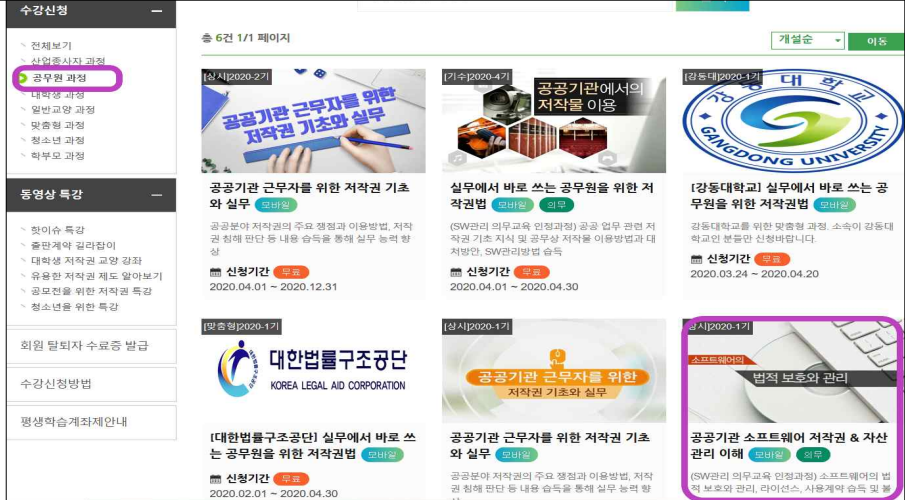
수강신청 —

전체보기
산업종사자 과정
공무원 과정
대학생 과정
일반교양 과정
맞춤형 과정
청소년 과정
학부모 과정

동영상 특강 —

핫이슈 특강
출판계약 길라잡이
대학생 저작권 교양 강좌
유용한 저작권 제도 알아보기
공모전을 위한 저작권 특강
청소년을 위한 특강

회원 탈퇴자 수료증 발급

수강신청방법

평생학습계좌제안내

총 6건 1/1 페이지

개설순 이동

[상시]2020-2기
공공기관 근무자를 위한 저작권 기초와 실무

공공기관 근무자를 위한 저작권 기초와 실무 모바일
공공분야 저작권의 주요 쟁점과 이용방법, 저작권 침해 판단 등 내용 습득을 통해 실무 능력 향상
신청기간 무료
2020.04.01 ~ 2020.12.31

[기수]2020-4기
공공기관에서의 저작물 이용

실무에서 바로 쓰는 공무원을 위한 저작권법 모바일 의무
(SW관리 의무교육 인정과정) 공공 업무 관련 저작권 기초 지식 및 공공저작물 이용방법과 대처방안, SW관리방법 습득
신청기간 무료
2020.04.01 ~ 2020.04.30

[강동대]2020-1기
강동대학교 GANGDONG UNIVERSITY

[강동대학교] 실무에서 바로 쓰는 공무원을 위한 저작권법 모바일
강동대학교를 위한 맞춤형 과정. 소속이 강동대학교인 분들만 신청바랍니다.
신청기간 무료
2020.03.24 ~ 2020.04.20

[맞춤형]2020-1기
대한법률구조공단 KOREA LEGAL AID CORPORATION

[대한법률구조공단] 실무에서 바로 쓰는 공무원을 위한 저작권법 모바일
신청기간 무료
2020.02.01 ~ 2020.04.30

[상시]2020-1기
공공기관 근무자를 위한 저작권 기초와 실무

공공기관 근무자를 위한 저작권 기초와 실무 모바일
공공분야 저작권의 주요 쟁점과 이용방법, 저작권 침해 판단 등 내용 습득을 통해 실무 능력 향

[상시]2020-1기
소프트웨어
법적 보호와 관리

공공기관 소프트웨어 저작권 & 자산관리 이해 모바일 의무
(SW관리 의무교육 인정과정) 소프트웨어의 법적 보호와 관리, 라이선스, 사용계약 습득 및 불